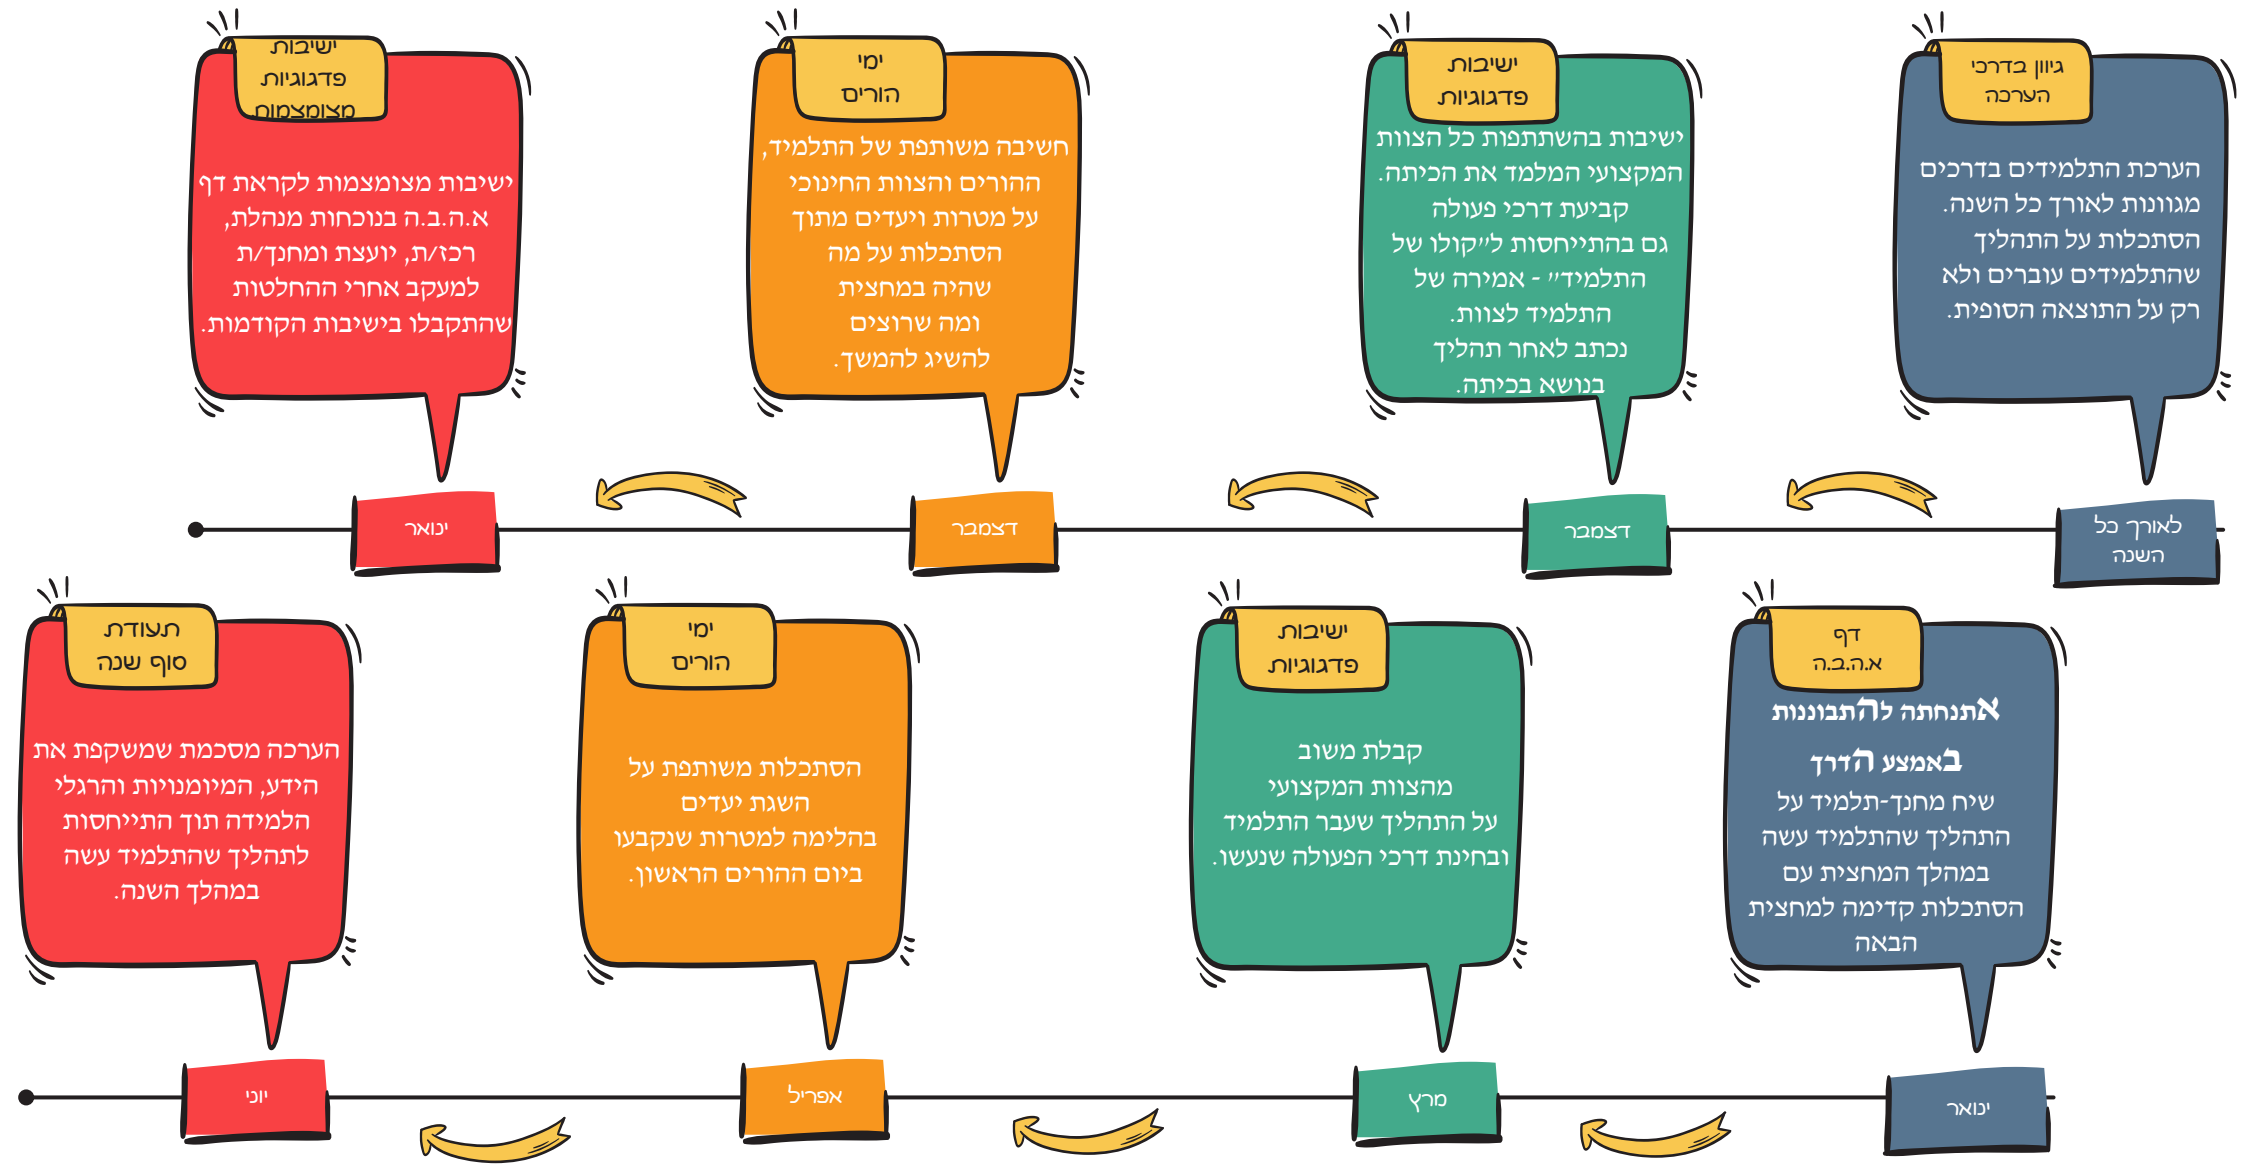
גיוון בדרכי הערכה

הערכת התלמידים בדרכים מגוונות לאורך כל השנה. הסתכלות על התהליך שהתלמידים עוברים ולא רק על התוצאה הסופית.

לאורך כל השנה

ישיבות פדגוגיות

ישיבות בהשתתפות כל הצוות המקצועי המלמד את הכיתה. קביעת דרכי פעולה גם בהתייחסות ל"קולו של התלמיד" - אמירה של התלמיד לצוות. נכתב לאחר תהליך בנושא בכיתה.

דצמבר

ימי הורים

חשיבה משותפת של התלמיד, ההורים והצוות החינוכי על מטרות ויעדים מתוך הסתכלות על מה שהיה במחצית ומה שרוצים להשיג להמשך.

דצמבר

ישיבות פדגוגיות מצומצמות

ישיבות מצומצמות לקראת דף א.ה.ב.ה בנוכחות מנהלת, רכז/ת, יועצת ומחנך/ת למעקב אחרי ההחלטות שהתקבלו בישיבות הקודמות.

ינואר

דף א.ה.ב.ה

אתנחתה להתבוננות באמצע הדרך

שיח מחנך-תלמיד על התהליך שהתלמיד עשה במהלך המחצית עם הסתכלות קדימה למחצית הבאה

ינואר

ישיבות פדגוגיות

קבלת משוב מהצוות המקצועי על התהליך שעבר התלמיד ובחינת דרכי הפעולה שנעשו.

מרץ

ימי הורים

הסתכלות משותפת על השגת יעדים בהלימה למטרות שנקבעו ביום ההורים הראשון.

אפריל

תעודת סוף שנה

הערכה מסכמת שמשקפת את הידע, המיומנויות והרגלי הלמידה תוך התייחסות לתהליך שהתלמיד עשה במהלך השנה.

יוני